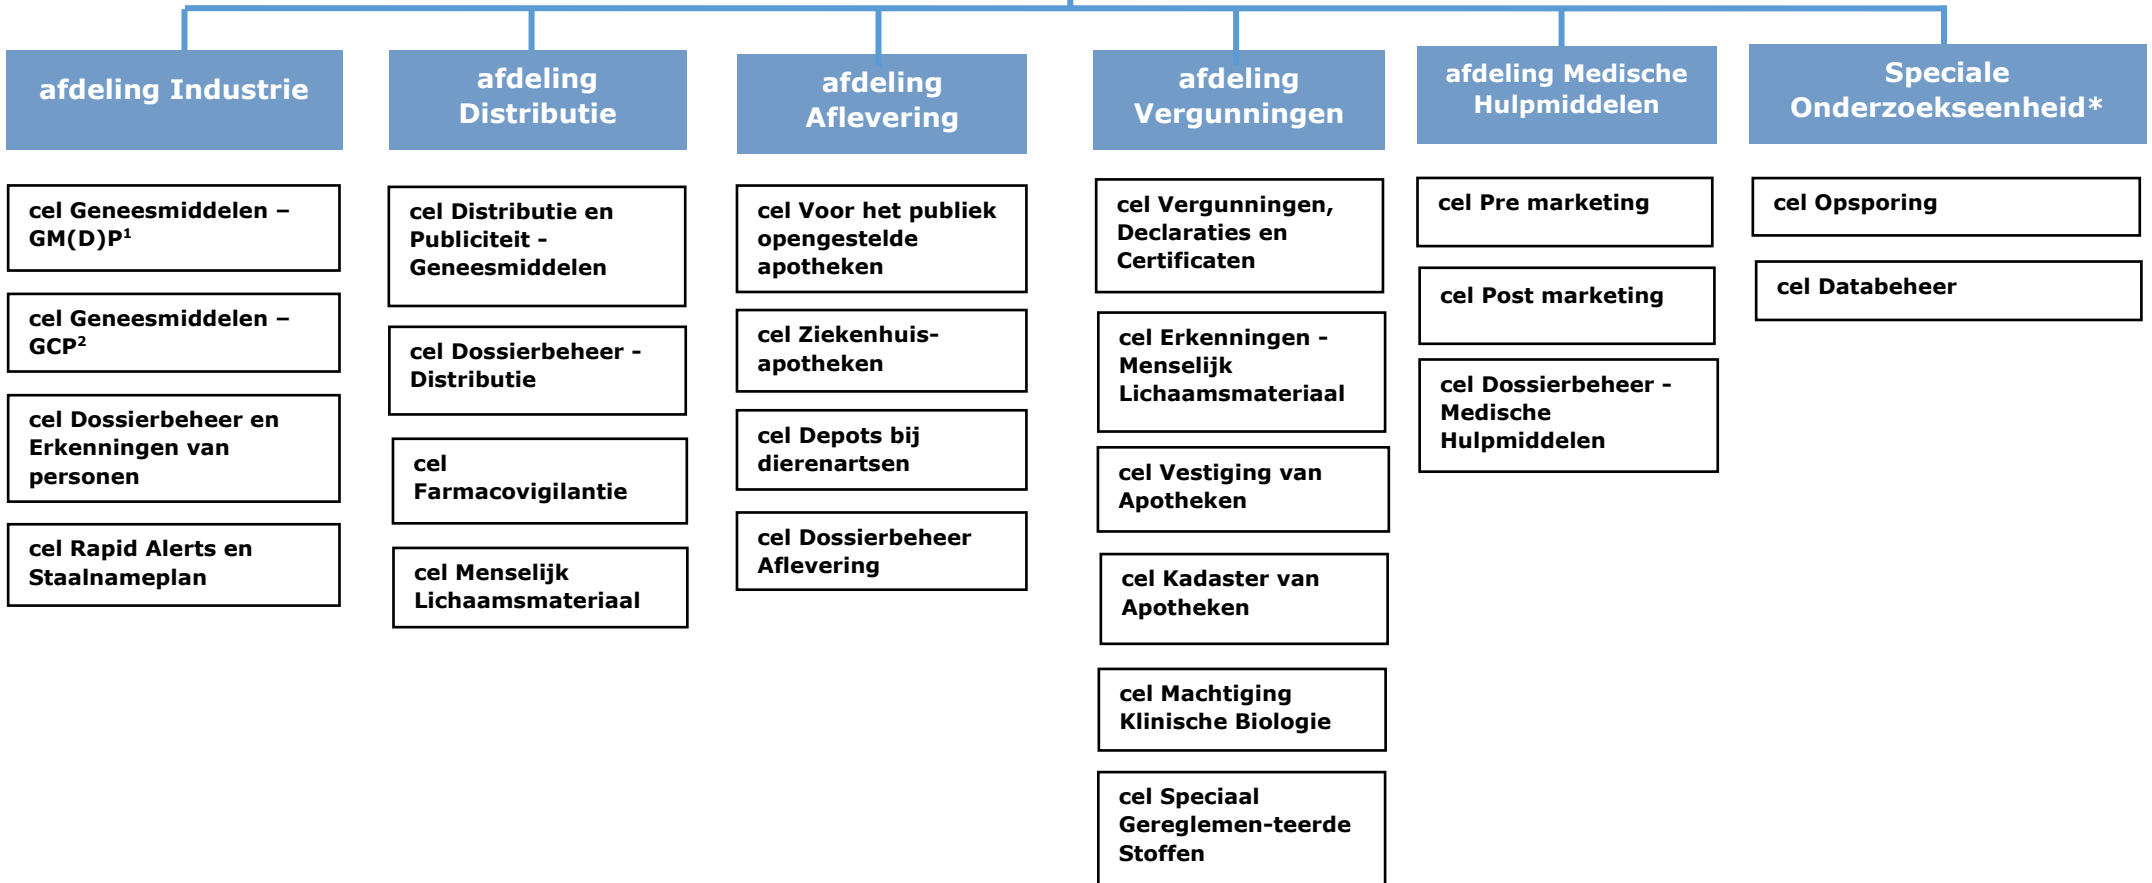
afdeling Industrie

cel Geneesmiddelen – GM(D)P$^1$

cel Geneesmiddelen – GCP$^2$

cel Dossierbeheer en Erkenningen van personen

cel Rapid Alerts en Staalnameplan

afdeling Distributie

cel Distributie en Publiciteit - Geneesmiddelen

cel Dossierbeheer - Distributie

cel Farmacovigilantie

cel Menselijk Lichaamsmateriaal

afdeling Aflevering

cel Voor het publiek opengestelde apotheken

cel Ziekenhuis-apotheken

cel Depots bij dierenartsen

cel Dossierbeheer Aflevering

afdeling Vergunningen

cel Vergunningen, Declaraties en Certificaten

cel Erkenningen - Menselijk Lichaamsmateriaal

cel Vestiging van Apotheken

cel Kadaster van Apotheken

cel Machtiging Klinische Biologie

cel Speciaal Gereglemen-teerde Stoffen

afdeling Medische Hulpmiddelen

cel Pre marketing

cel Post marketing

cel Dossierbeheer - Medische Hulpmiddelen

Speciale Onderzoekseenheid*

cel Opsporing

cel Databeheer